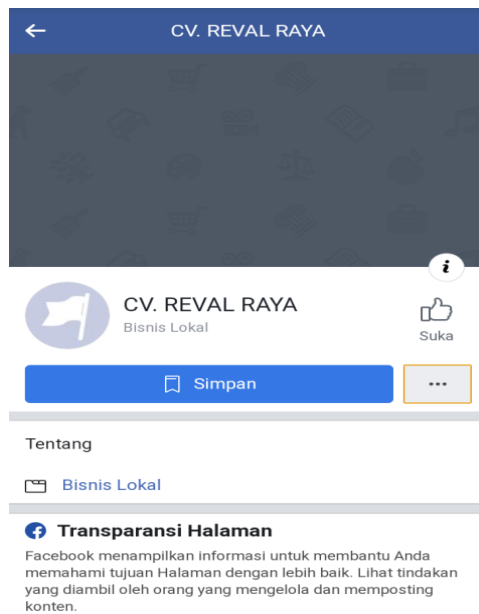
CV. REVAL RAYA

i

CV. REVAL RAYA
Bisnis Lokal

Suka

Simpan

...

Tentang

Bisnis Lokal

Transparansi Halaman

Facebook menampilkan informasi untuk membantu Anda memahami tujuan Halaman dengan lebih baik. Lihat tindakan yang diambil oleh orang yang mengelola dan memposting konten.